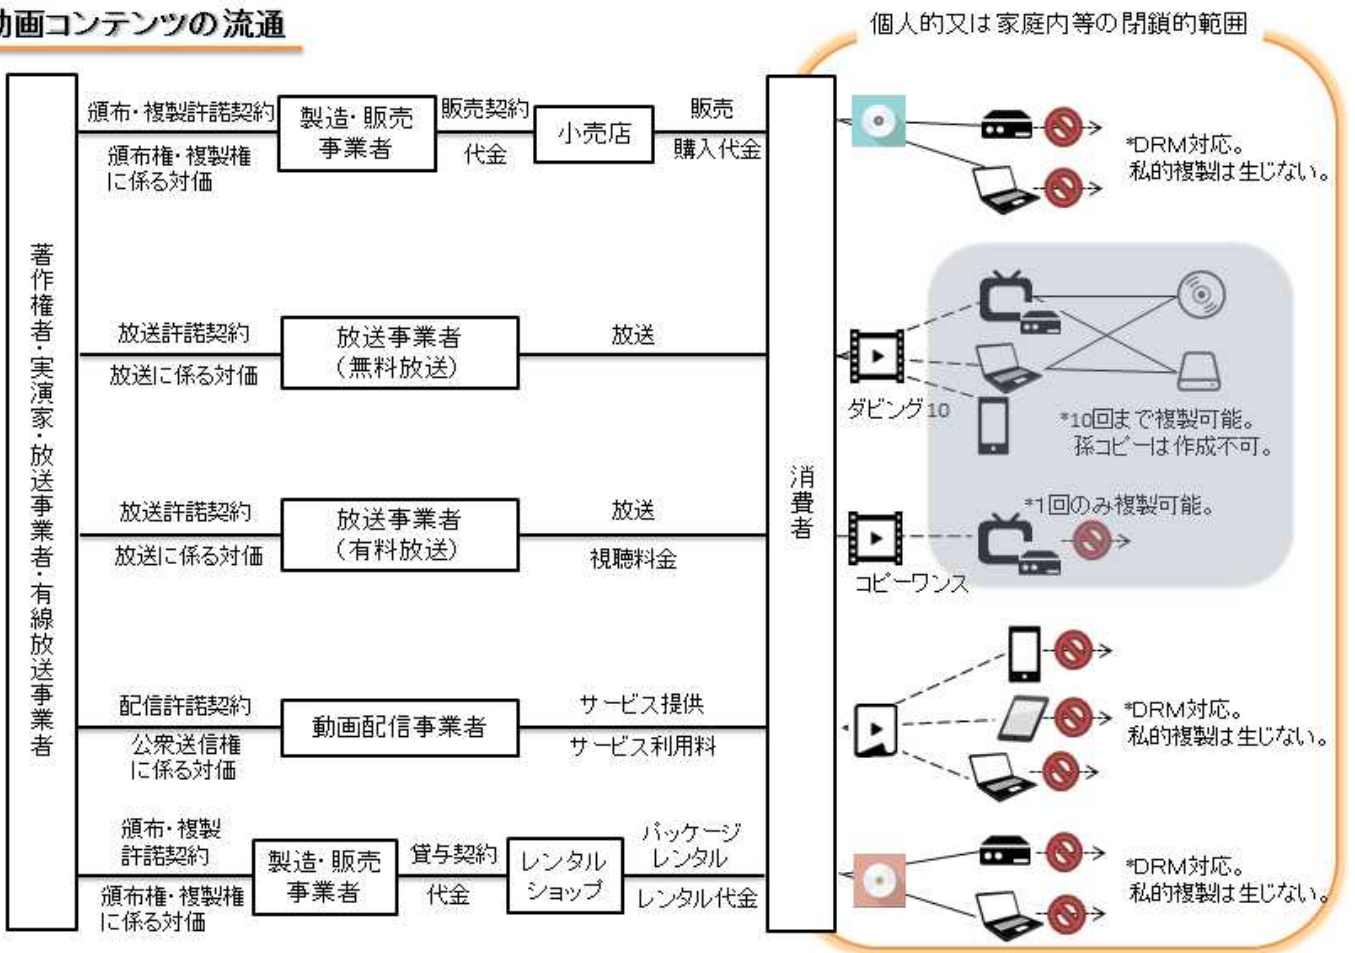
動画コンテンツの流通

個人的又は家庭内等の閉鎖的範囲

著作権者・実演家・放送事業者・有線放送事業者

頒布・複製許諾契約
頒布権・複製権に係る対価
製造・販売事業者
販売契約
代金
小売店
販売
購入代金

放送許諾契約
放送に係る対価
放送事業者（無料放送）
放送

放送許諾契約
放送に係る対価
放送事業者（有料放送）
放送
視聴料金

配信許諾契約
公衆送信権に係る対価
動画配信事業者
サービス提供
サービス利用料

頒布・複製許諾契約
頒布権・複製権に係る対価
製造・販売事業者
貸与契約
代金
レンタルショップ
パッケージレンタル
レンタル代金

消費者

*DRM対応。私的複製は生じない。

ダビング10
*10回まで複製可能。孫コピーは作成不可。

*1回のみ複製可能。
コピーワンス

*DRM対応。私的複製は生じない。

*DRM対応。私的複製は生じない。